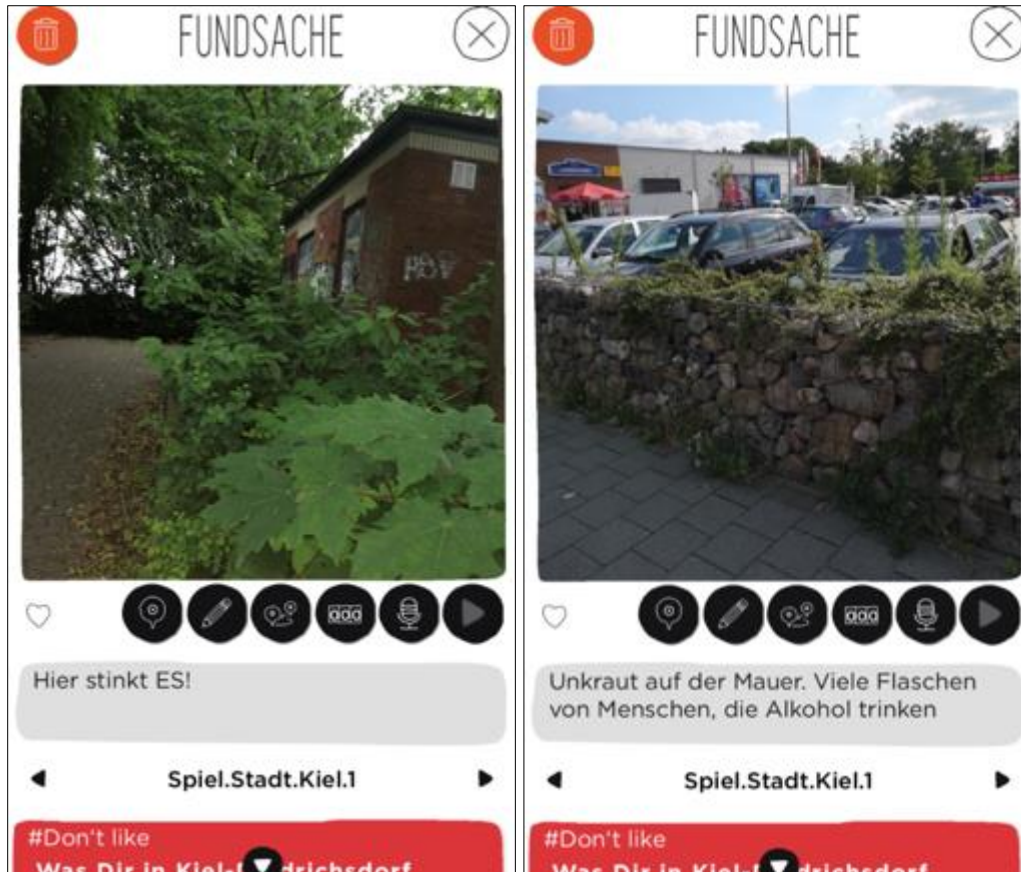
FUNDSACHE

PSV

Hier stinkt ES!

Spiel.Stadt.Kiel.1

#Don't like

Was Dir in Kiel-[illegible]drichsdorf

FUNDSACHE

Unkraut auf der Mauer. Viele Flaschen von Menschen, die Alkohol trinken

Spiel.Stadt.Kiel.1

#Don't like

Was Dir in Kiel-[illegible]drichsdorf